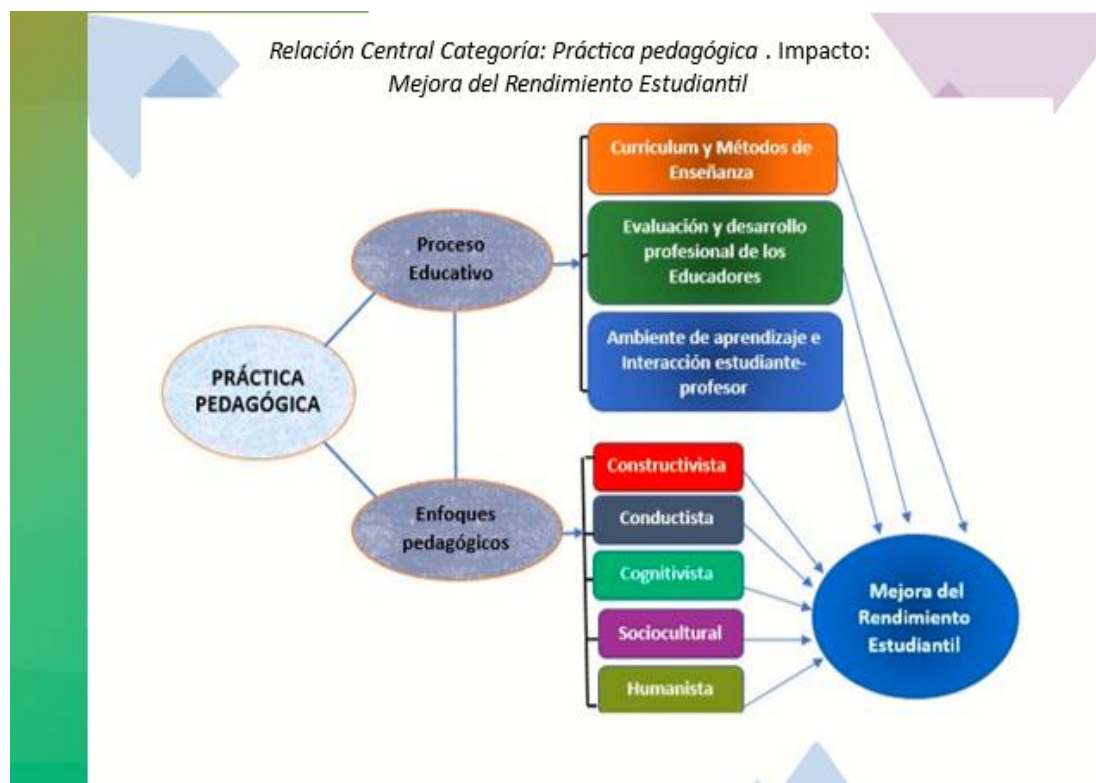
Relación Central Categoría: Práctica pedagógica . Impacto: Mejora del Rendimiento Estudiantil

PRÁCTICA PEDAGÓGICA

Proceso Educativo

Enfoques pedagógicos

Currículum y Métodos de Enseñanza

Evaluación y desarrollo profesional de los Educadores

Ambiente de aprendizaje e Interacción estudiante-profesor

Constructivista

Conductista

Cognitivista

Sociocultural

Humanista

Mejora del Rendimiento Estudiantil